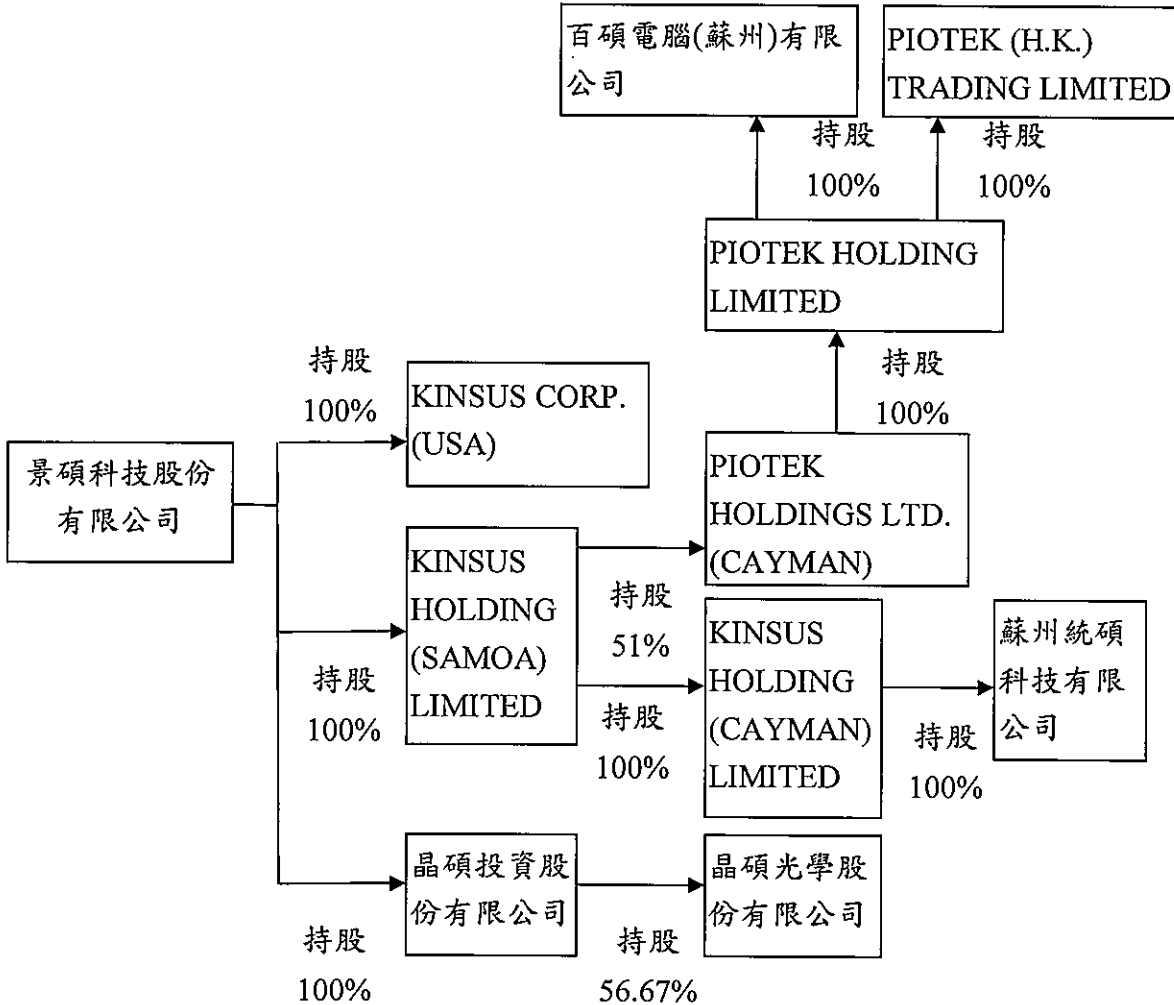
百碩電腦(蘇州)有限公司

PIOTEK (H.K.) TRADING LIMITED

持股 100%

持股 100%

PIOTEK HOLDING LIMITED

持股 100%

持股 100%

KINSUS CORP. (USA)

景碩科技股份有限公司

PIOTEK HOLDINGS LTD. (CAYMAN)

KINSUS HOLDING (SAMOA) LIMITED

持股 51%

KINSUS HOLDING (CAYMAN) LIMITED

蘇州統碩科技有限公司

持股 100%

持股 100%

持股 100%

晶碩投資股份有限公司

晶碩光學股份有限公司

持股 100%

持股 56.67%